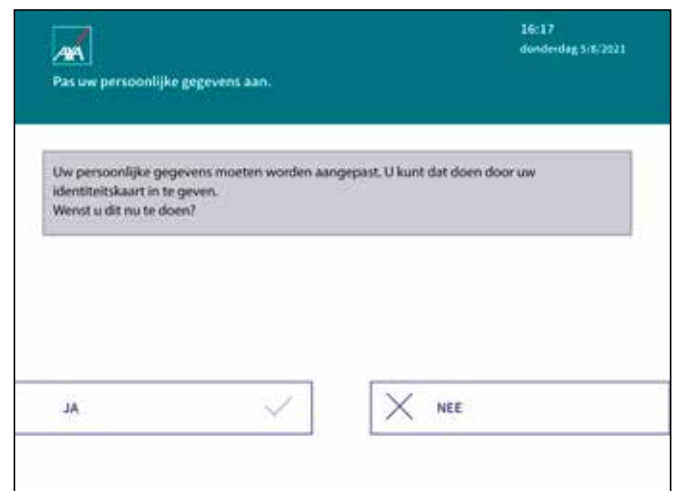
AXA

Pas uw persoonlijke gegevens aan.

16:17
donderdag 5/8/2021

Uw persoonlijke gegevens moeten worden aangepast. U kunt dat doen door uw identiteitskaart in te geven.
Wenst u dit nu te doen?

JA

NEE